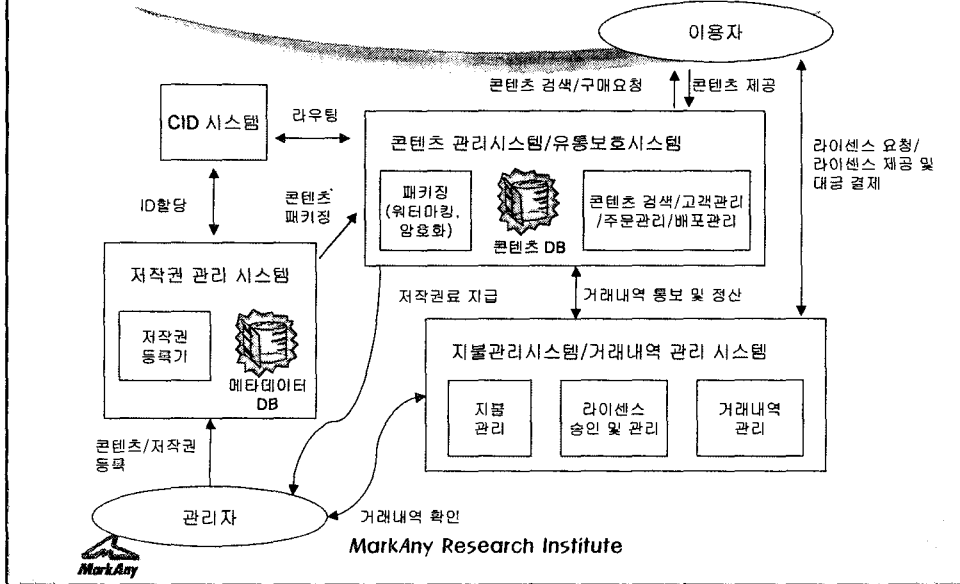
이용자

콘텐츠 검색/구매요청

콘텐츠 제공

CID 시스템

라우팅

콘텐츠 관리시스템/유통보호시스템

라이센스 요청/ 라이센스 제공 및 대금 결제

ID할당

콘텐츠 패키징

패키징 (워터마킹, 암호화)

콘텐츠 DB

콘텐츠 검색/고객관리 /주문관리/배포관리

저작권 관리 시스템

저작권료 지급

거래내역 통보 및 정산

저작권 등록기

메타데이터 DB

지불관리시스템/거래내역 관리 시스템

지불 관리

라이센스 승인 및 관리

거래내역 관리

콘텐츠/저작권 등록

관리자

거래내역 확인

MarkAny

MarkAny Research Institute